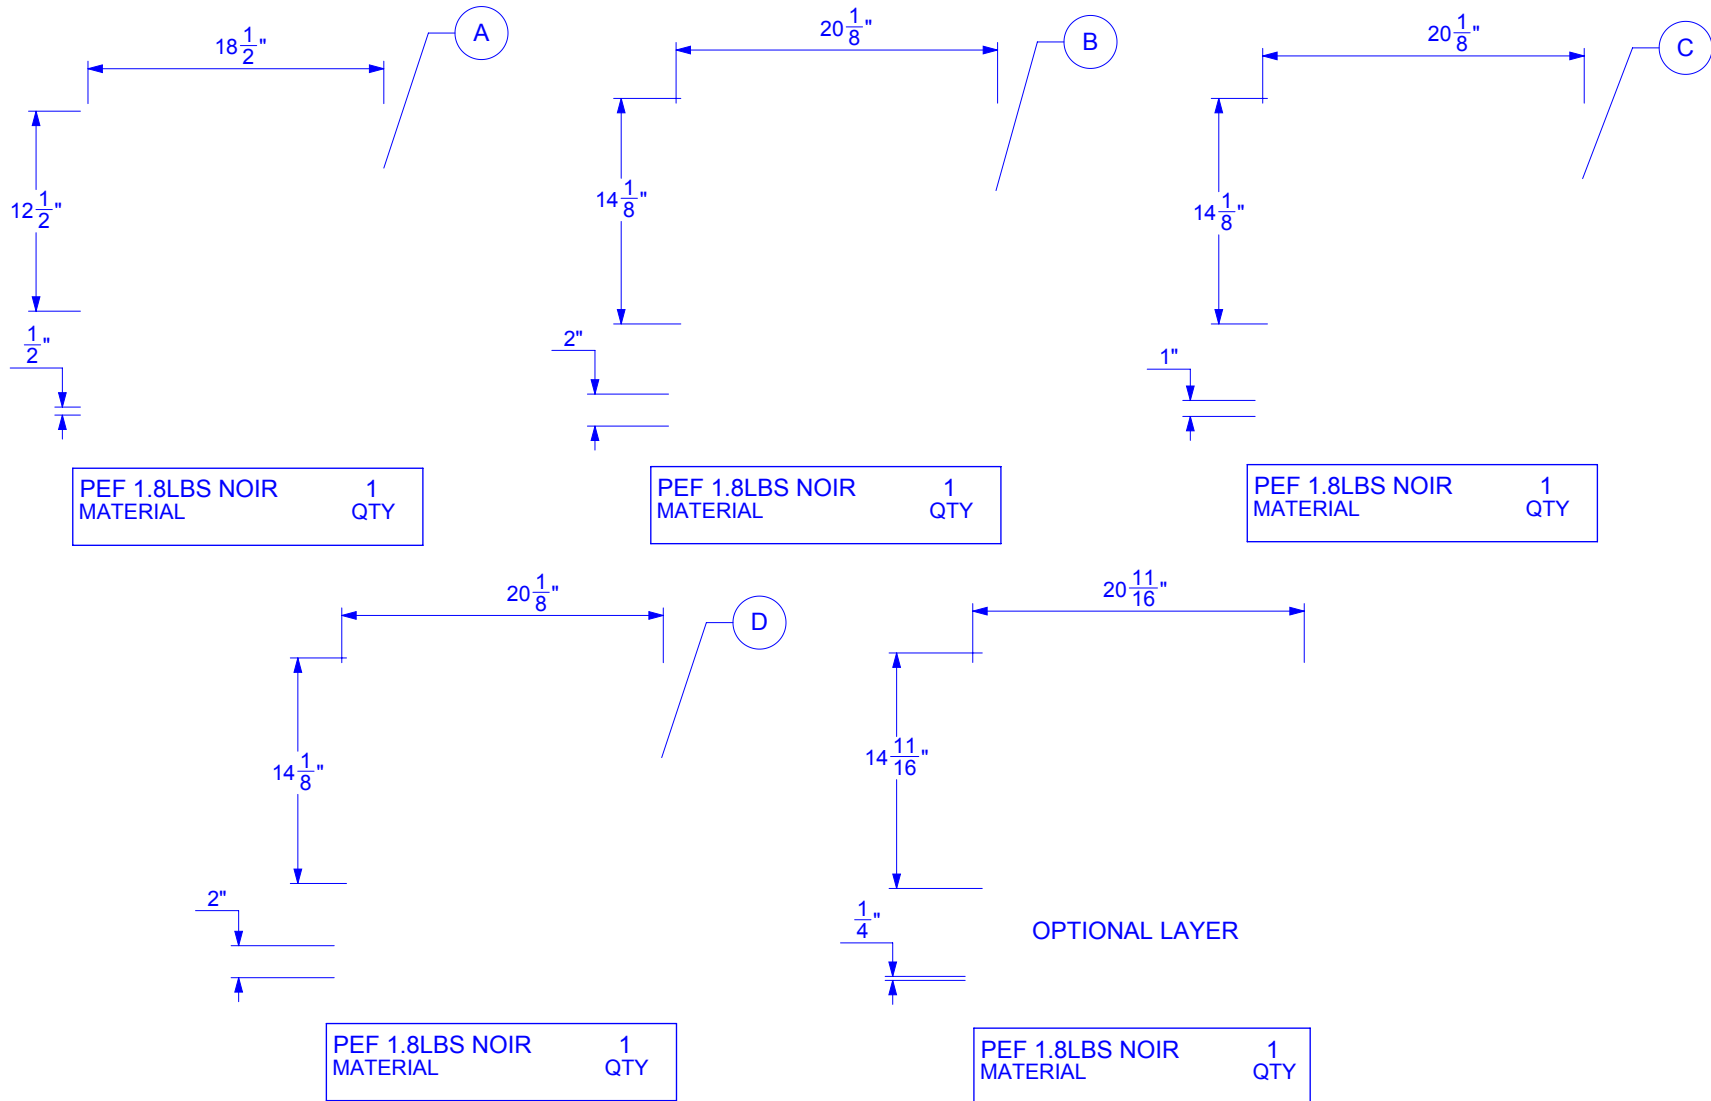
$18\frac{1}{2}$"

A

$12\frac{1}{2}$"

$\frac{1}{2}$"

| PEF 1.8LBS NOIR | 1 |
|---|---|
| MATERIAL | QTY |

$20\frac{1}{8}$"

B

$14\frac{1}{8}$"

2"

| PEF 1.8LBS NOIR | 1 |
|---|---|
| MATERIAL | QTY |

$20\frac{1}{8}$"

C

$14\frac{1}{8}$"

1"

| PEF 1.8LBS NOIR | 1 |
|---|---|
| MATERIAL | QTY |

$20\frac{1}{8}$"

D

$14\frac{1}{8}$"

2"

| PEF 1.8LBS NOIR | 1 |
|---|---|
| MATERIAL | QTY |

$20\frac{11}{16}$"

$14\frac{11}{16}$"

$\frac{1}{4}$"

OPTIONAL LAYER

| PEF 1.8LBS NOIR | 1 |
|---|---|
| MATERIAL | QTY |